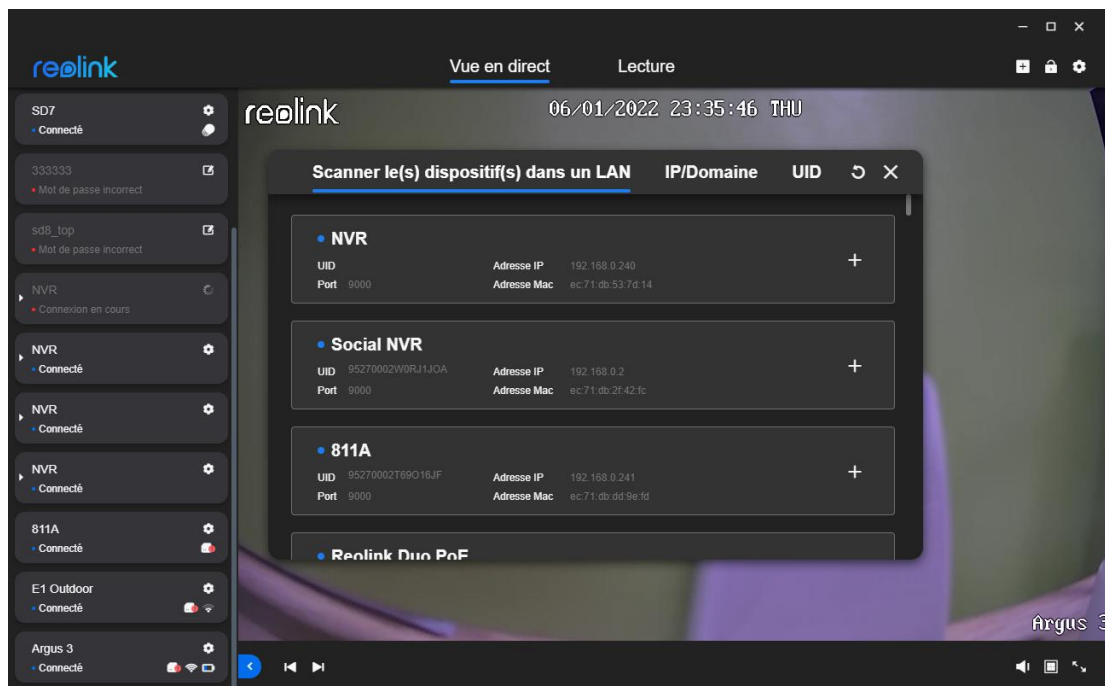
reolink

Vue en direct Lecture

SD7
• Connecté

333333
• Mot de passe incorrect

sd8_top
• Mot de passe incorrect

NVR
• Connexion en cours

NVR
• Connecté

NVR
• Connecté

NVR
• Connecté

811A
• Connecté

E1 Outdoor
• Connecté

Argus 3
• Connecté

reolink 06/01/2022 23:35:46 THU

Scanner le(s) dispositif(s) dans un LAN IP/Domaine UID

• NVR
UID
Port 9000
Adresse IP 192.168.0.240
Adresse Mac ec:71:db:53:7d:14

• Social NVR
UID 95270002W0RJ1JOA
Port 9000
Adresse IP 192.168.0.2
Adresse Mac ec:71:db:2f:42:fc

• 811A
UID 95270002T69O16JF
Port 9000
Adresse IP 192.168.0.241
Adresse Mac ec:71:db:dd:9e:fd

• Reolink Duo PoE

Argus 3